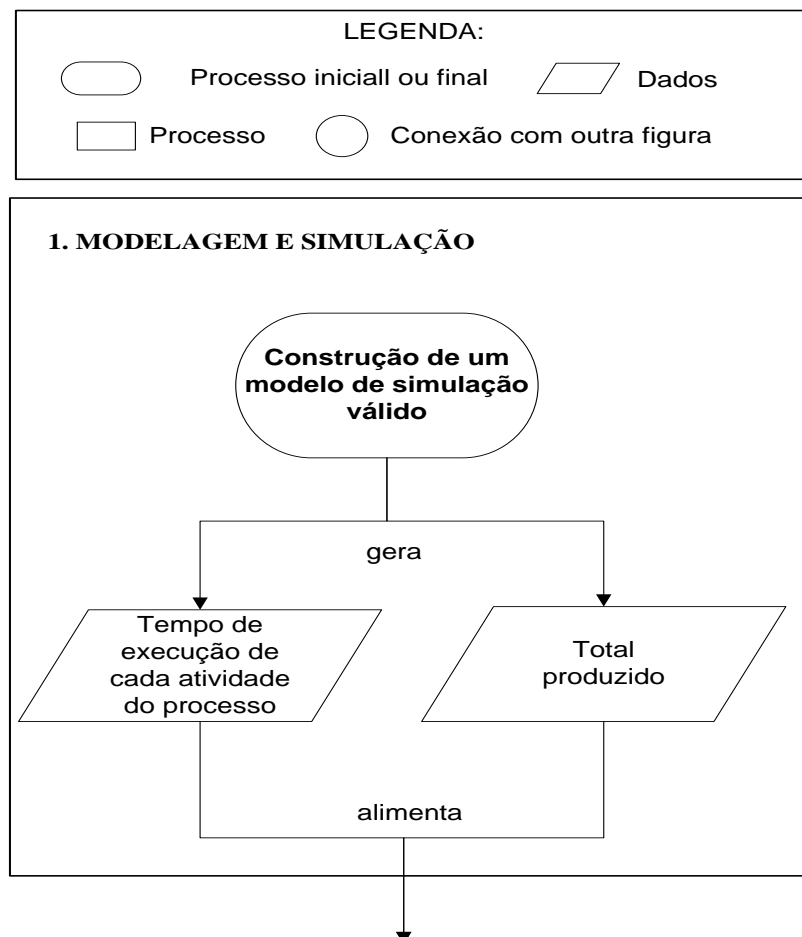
LEGENDA:

Processo iniciall ou final

Dados

Processo

Conexão com outra figura

1. MODELAGEM E SIMULAÇÃO

Construção de um modelo de simulação válido

gera

Tempo de execução de cada atividade do processo

Total produzido

alimenta